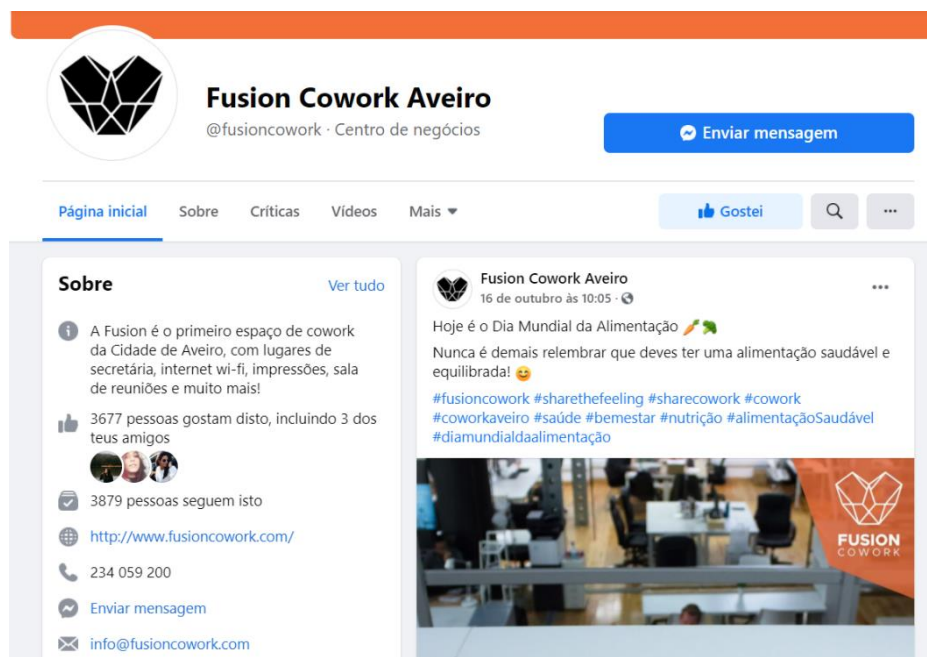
Fusion Cowork Aveiro
@fusioncowork · Centro de negócios

Enviar mensagem

Página inicial Sobre Críticas Vídeos Mais

Gostei

···

Sobre
Ver tudo

A Fusion é o primeiro espaço de cowork da Cidade de Aveiro, com lugares de secretária, internet wi-fi, impressões, sala de reuniões e muito mais!

3677 pessoas gostam disto, incluindo 3 dos teus amigos

3879 pessoas seguem isto

http://www.fusioncowork.com/

234 059 200

Enviar mensagem

info@fusioncowork.com

Fusion Cowork Aveiro
16 de outubro às 10:05 ·

···

Hoje é o Dia Mundial da Alimentação 🥕🥦

Nunca é demais relembrar que deves ter uma alimentação saudável e equilibrada! 😊

#fusioncowork #sharethefeeling #sharecowork #cowork #coworkaveiro #saúde #bemestar #nutrição #alimentaçãoSaudável #diamundialdaalimentação

FUSION
COWORK